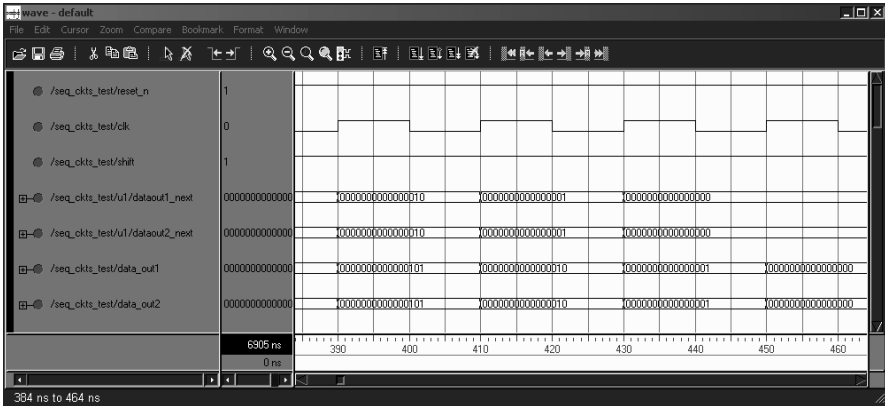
wave - default

File Edit Cursor Zoom Compare Bookmark Format Window

/seq_ckts_test/reset_n | 1
/seq_ckts_test/clk | 0
/seq_ckts_test/shift | 1
/seq_ckts_test/u1/dataout1_next | 00000000000000 | 0000000000000010 | 0000000000000001 | 0000000000000000
/seq_ckts_test/u1/dataout2_next | 00000000000000 | 0000000000000010 | 0000000000000001 | 0000000000000000
/seq_ckts_test/data_out1 | 00000000000000 | 0000000000000101 | 0000000000000010 | 0000000000000001 | 0000000000000000
/seq_ckts_test/data_out2 | 00000000000000 | 0000000000000101 | 0000000000000010 | 0000000000000001 | 0000000000000000

6905 ns
0 ns

390 400 410 420 430 440 450 460

384 ns to 464 ns